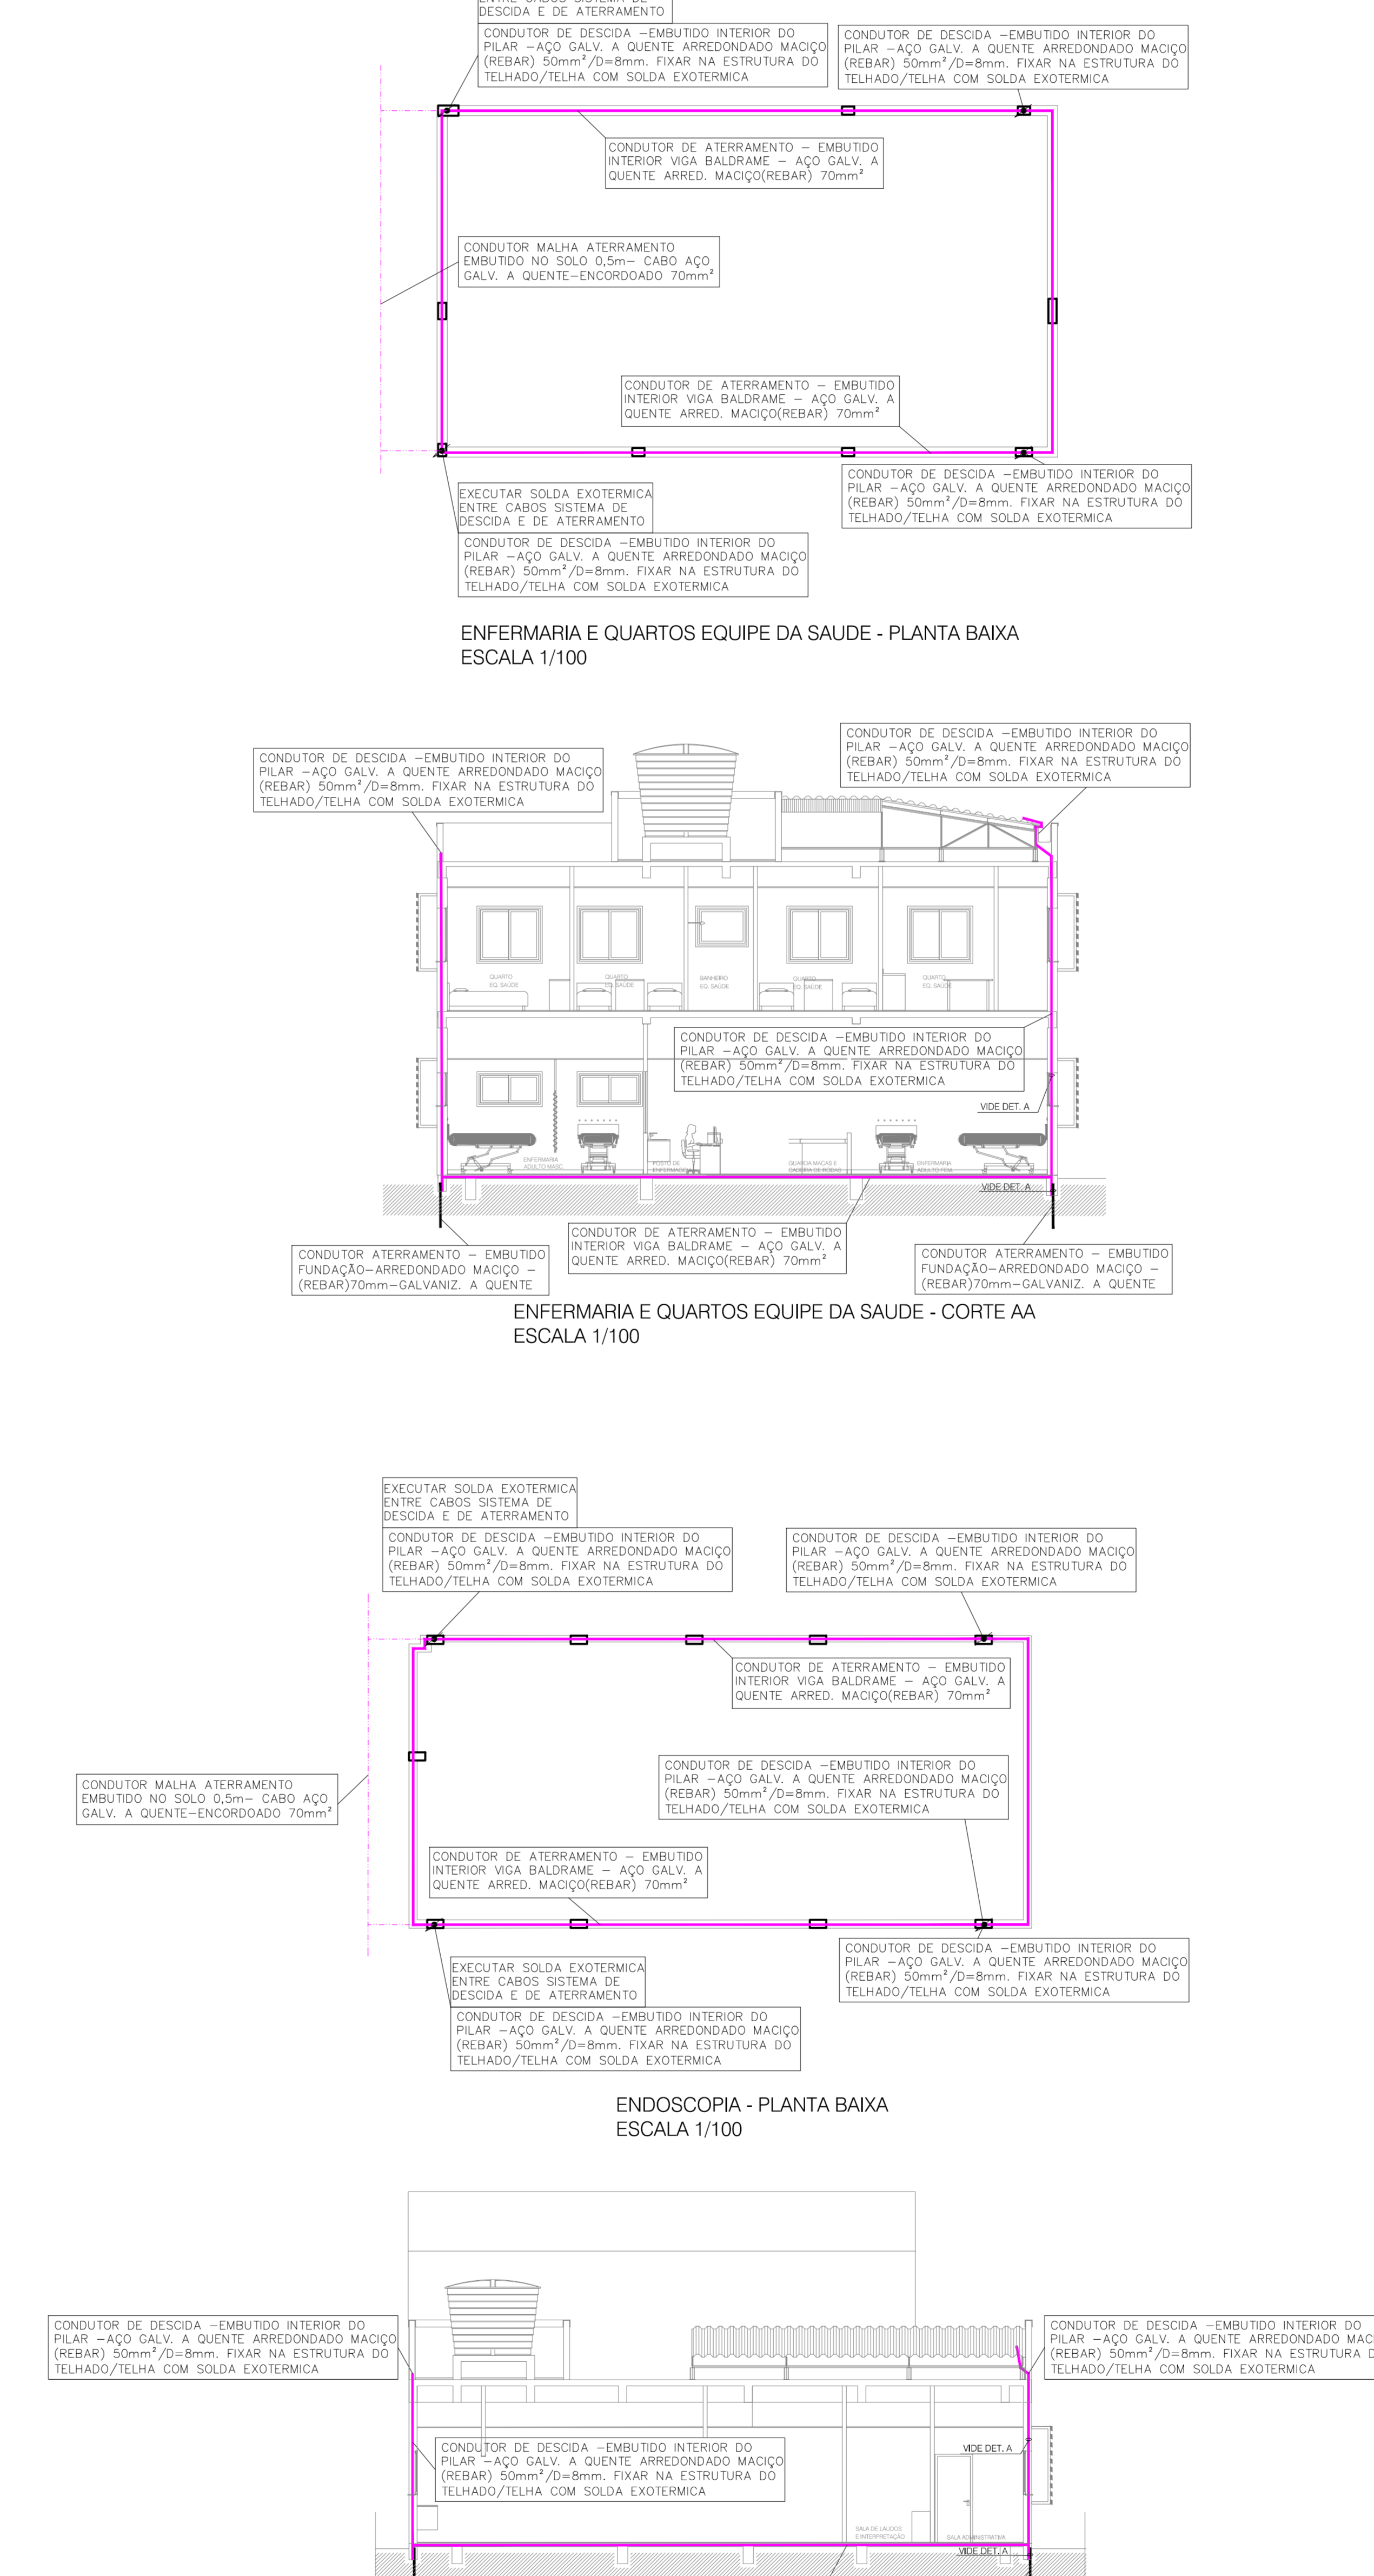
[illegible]
DESCIDA E DE ATERRAMENTO

CONDUTOR DE DESCIDA –EMBUTIDO INTERIOR DO PILAR –AÇO GALV. A QUENTE ARREDONDADO MACIÇO (REBAR) 50mm²/D=8mm. FIXAR NA ESTRUTURA DO TELHADO/TELHA COM SOLDA EXOTERMICA

CONDUTOR DE DESCIDA –EMBUTIDO INTERIOR DO PILAR –AÇO GALV. A QUENTE ARREDONDADO MACIÇO (REBAR) 50mm²/D=8mm. FIXAR NA ESTRUTURA DO TELHADO/TELHA COM SOLDA EXOTERMICA

CONDUTOR DE ATERRAMENTO – EMBUTIDO INTERIOR VIGA BALDRAME – AÇO GALV. A QUENTE ARRED. MACIÇO(REBAR) 70mm²

CONDUTOR MALHA ATERRAMENTO EMBUTIDO NO SOLO 0,5m– CABO AÇO GALV. A QUENTE–ENCORDOADO 70mm²

CONDUTOR DE ATERRAMENTO – EMBUTIDO INTERIOR VIGA BALDRAME – AÇO GALV. A QUENTE ARRED. MACIÇO(REBAR) 70mm²

CONDUTOR DE DESCIDA –EMBUTIDO INTERIOR DO PILAR –AÇO GALV. A QUENTE ARREDONDADO MACIÇO (REBAR) 50mm²/D=8mm. FIXAR NA ESTRUTURA DO TELHADO/TELHA COM SOLDA EXOTERMICA

EXECUTAR SOLDA EXOTERMICA ENTRE CABOS SISTEMA DE DESCIDA E DE ATERRAMENTO

CONDUTOR DE DESCIDA –EMBUTIDO INTERIOR DO PILAR –AÇO GALV. A QUENTE ARREDONDADO MACIÇO (REBAR) 50mm²/D=8mm. FIXAR NA ESTRUTURA DO TELHADO/TELHA COM SOLDA EXOTERMICA

ENFERMARIA E QUARTOS EQUIPE DA SAUDE - PLANTA BAIXA
ESCALA 1/100

CONDUTOR DE DESCIDA –EMBUTIDO INTERIOR DO PILAR –AÇO GALV. A QUENTE ARREDONDADO MACIÇO (REBAR) 50mm²/D=8mm. FIXAR NA ESTRUTURA DO TELHADO/TELHA COM SOLDA EXOTERMICA

CONDUTOR DE DESCIDA –EMBUTIDO INTERIOR DO PILAR –AÇO GALV. A QUENTE ARREDONDADO MACIÇO (REBAR) 50mm²/D=8mm. FIXAR NA ESTRUTURA DO TELHADO/TELHA COM SOLDA EXOTERMICA

QUARTO EQ. SAÚDE
QUARTO EQ. SAÚDE
BANHEIRO EQ. SAÚDE
QUARTO EQ. SAÚDE
QUARTO EQ. SAÚDE

CONDUTOR DE DESCIDA –EMBUTIDO INTERIOR DO PILAR –AÇO GALV. A QUENTE ARREDONDADO MACIÇO (REBAR) 50mm²/D=8mm. FIXAR NA ESTRUTURA DO TELHADO/TELHA COM SOLDA EXOTERMICA

VIDE DET. A

ENFERMARIA ADULTO MASC.
POSTO DE ENFERMAGEM
GUARDA MACAS E CADEIRA DE RODAS
ENFERMARIA ADULTO FEM.

VIDE DET. A

CONDUTOR ATERRAMENTO – EMBUTIDO FUNDAÇÃO–ARREDONDADO MACIÇO – (REBAR)70mm–GALVANIZ. A QUENTE

CONDUTOR DE ATERRAMENTO – EMBUTIDO INTERIOR VIGA BALDRAME – AÇO GALV. A QUENTE ARRED. MACIÇO(REBAR) 70mm²

CONDUTOR ATERRAMENTO – EMBUTIDO FUNDAÇÃO–ARREDONDADO MACIÇO – (REBAR)70mm–GALVANIZ. A QUENTE

ENFERMARIA E QUARTOS EQUIPE DA SAUDE - CORTE AA
ESCALA 1/100

EXECUTAR SOLDA EXOTERMICA ENTRE CABOS SISTEMA DE DESCIDA E DE ATERRAMENTO

CONDUTOR DE DESCIDA –EMBUTIDO INTERIOR DO PILAR –AÇO GALV. A QUENTE ARREDONDADO MACIÇO (REBAR) 50mm²/D=8mm. FIXAR NA ESTRUTURA DO TELHADO/TELHA COM SOLDA EXOTERMICA

CONDUTOR DE DESCIDA –EMBUTIDO INTERIOR DO PILAR –AÇO GALV. A QUENTE ARREDONDADO MACIÇO (REBAR) 50mm²/D=8mm. FIXAR NA ESTRUTURA DO TELHADO/TELHA COM SOLDA EXOTERMICA

CONDUTOR DE ATERRAMENTO – EMBUTIDO INTERIOR VIGA BALDRAME – AÇO GALV. A QUENTE ARRED. MACIÇO(REBAR) 70mm²

CONDUTOR MALHA ATERRAMENTO EMBUTIDO NO SOLO 0,5m– CABO AÇO GALV. A QUENTE–ENCORDOADO 70mm²

CONDUTOR DE DESCIDA –EMBUTIDO INTERIOR DO PILAR –AÇO GALV. A QUENTE ARREDONDADO MACIÇO (REBAR) 50mm²/D=8mm. FIXAR NA ESTRUTURA DO TELHADO/TELHA COM SOLDA EXOTERMICA

CONDUTOR DE ATERRAMENTO – EMBUTIDO INTERIOR VIGA BALDRAME – AÇO GALV. A QUENTE ARRED. MACIÇO(REBAR) 70mm²

EXECUTAR SOLDA EXOTERMICA ENTRE CABOS SISTEMA DE DESCIDA E DE ATERRAMENTO

CONDUTOR DE DESCIDA –EMBUTIDO INTERIOR DO PILAR –AÇO GALV. A QUENTE ARREDONDADO MACIÇO (REBAR) 50mm²/D=8mm. FIXAR NA ESTRUTURA DO TELHADO/TELHA COM SOLDA EXOTERMICA

CONDUTOR DE DESCIDA –EMBUTIDO INTERIOR DO PILAR –AÇO GALV. A QUENTE ARREDONDADO MACIÇO (REBAR) 50mm²/D=8mm. FIXAR NA ESTRUTURA DO TELHADO/TELHA COM SOLDA EXOTERMICA

ENDOSCOPIA - PLANTA BAIXA
ESCALA 1/100

CONDUTOR DE DESCIDA –EMBUTIDO INTERIOR DO PILAR –AÇO GALV. A QUENTE ARREDONDADO MACIÇO (REBAR) 50mm²/D=8mm. FIXAR NA ESTRUTURA DO TELHADO/TELHA COM SOLDA EXOTERMICA

CONDUTOR DE DESCIDA –EMBUTIDO INTERIOR DO PILAR –AÇO GALV. A QUENTE ARREDONDADO MAC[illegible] (REBAR) 50mm²/D=8mm. FIXAR NA ESTRUTURA D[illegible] TELHADO/TELHA COM SOLDA EXOTERMICA

VIDE DET. A

CONDUTOR DE DESCIDA –EMBUTIDO INTERIOR DO PILAR –AÇO GALV. A QUENTE ARREDONDADO MACIÇO (REBAR) 50mm²/D=8mm. FIXAR NA ESTRUTURA DO TELHADO/TELHA COM SOLDA EXOTERMICA

SALA DE LAUDOS E INTERPRETAÇÃO
SALA ADMINISTRATIVA
VIDE DET. A